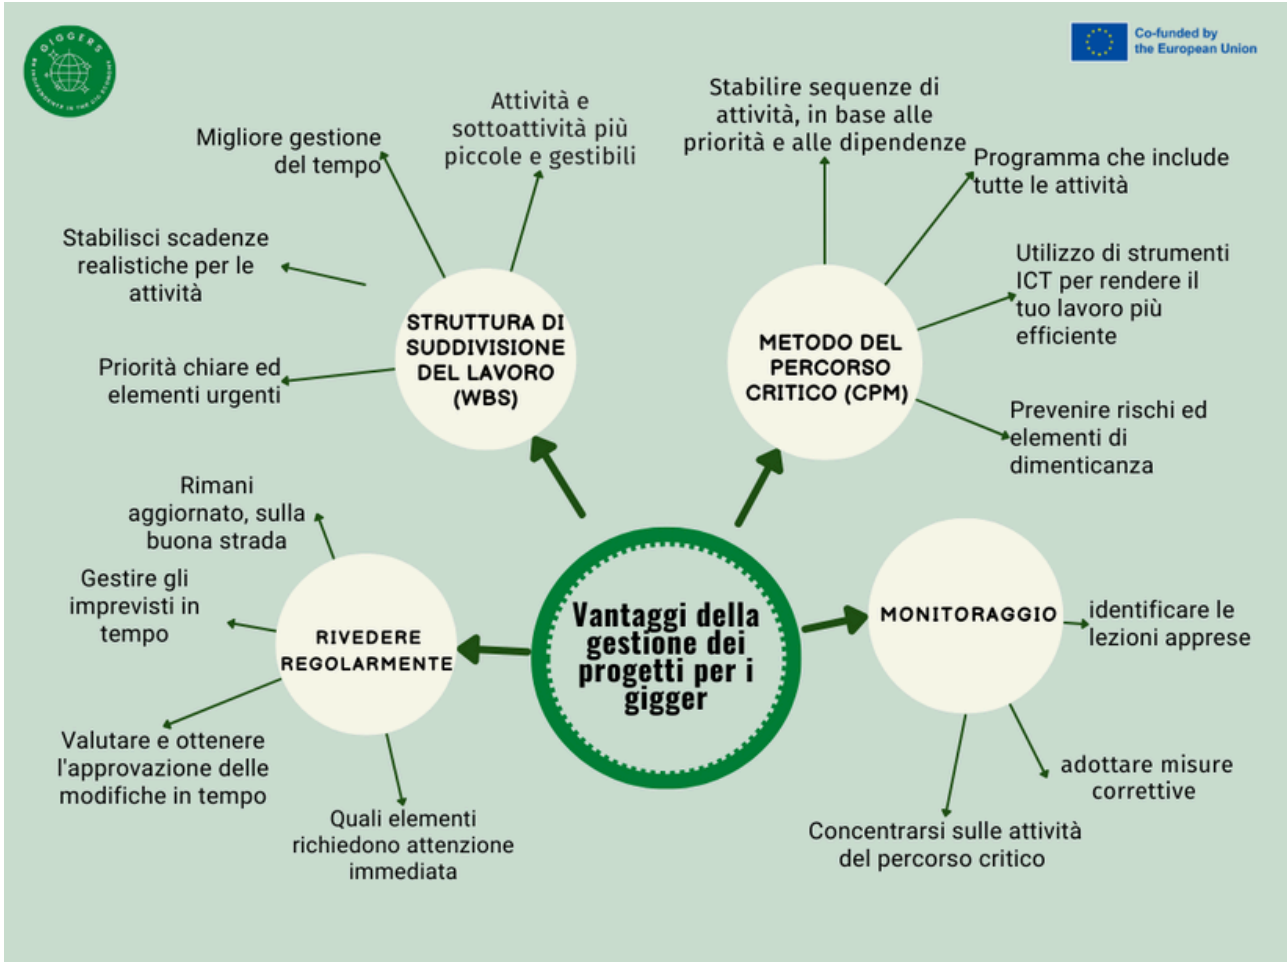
GIGGERS

Co-funded by the European Union

Vantaggi della gestione dei progetti per i gigger

STRUTTURA DI SUDDIVISIONE DEL LAVORO (WBS)

Migliore gestione del tempo

Attività e sottoattività più piccole e gestibili

Stabilisci scadenze realistiche per le attività

Priorità chiare ed elementi urgenti

METODO DEL PERCORSO CRITICO (CPM)

Stabilire sequenze di attività, in base alle priorità e alle dipendenze

Programma che include tutte le attività

Utilizzo di strumenti ICT per rendere il tuo lavoro più efficiente

Prevenire rischi ed elementi di dimenticanza

RIVEDERE REGOLARMENTE

Rimani aggiornato, sulla buona strada

Gestire gli imprevisti in tempo

Valutare e ottenere l'approvazione delle modifiche in tempo

Quali elementi richiedono attenzione immediata

MONITORAGGIO

identificare le lezioni apprese

adottare misure correttive

Concentrarsi sulle attività del percorso critico